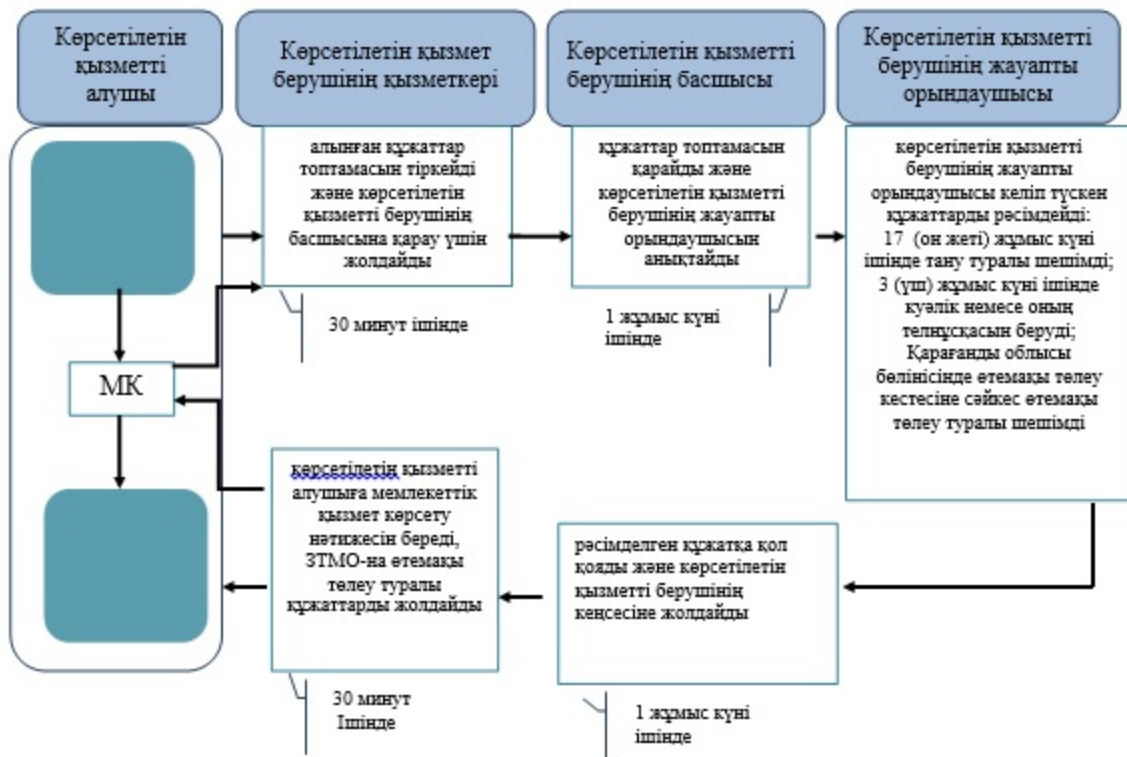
Көрсетілетін қызметті алушы

Көрсетілетін қызмет берушінің қызметкері

Көрсетілетін қызметті берушінің басшысы

Көрсетілетін қызметті берушінің жауапты орындаушысы

алынған құжаттар топтамасын тіркейді және көрсетілетін қызметті берушінің басшысына қарау үшін жолдайды

30 минут ішінде

құжаттар топтамасын қарайды және көрсетілетін қызметті берушінің жауапты орындаушысын анықтайды

1 жұмыс күні ішінде

көрсетілетін қызметті берушінің жауапты орындаушысы келіп түскен құжаттарды рәсімдейді: 17 (он жеті) жұмыс күні ішінде тану туралы шешімді; 3 (үш) жұмыс күні ішінде куәлік немесе оның телнұсқасын беруді; Қарағанды облысы бөлінісінде өтемақы төлеу кестесіне сәйкес өтемақы төлеу туралы шешімді

МК

көрсетілетін қызметті алушыға мемлекеттік қызмет көрсету нәтижесін береді, ЗТМО-на өтемақы төлеу туралы құжаттарды жолдайды

30 минут Ішінде

рәсімделген құжатқа қол қояды және көрсетілетін қызметті берушінің кеңсесіне жолдайды

1 жұмыс күні ішінде